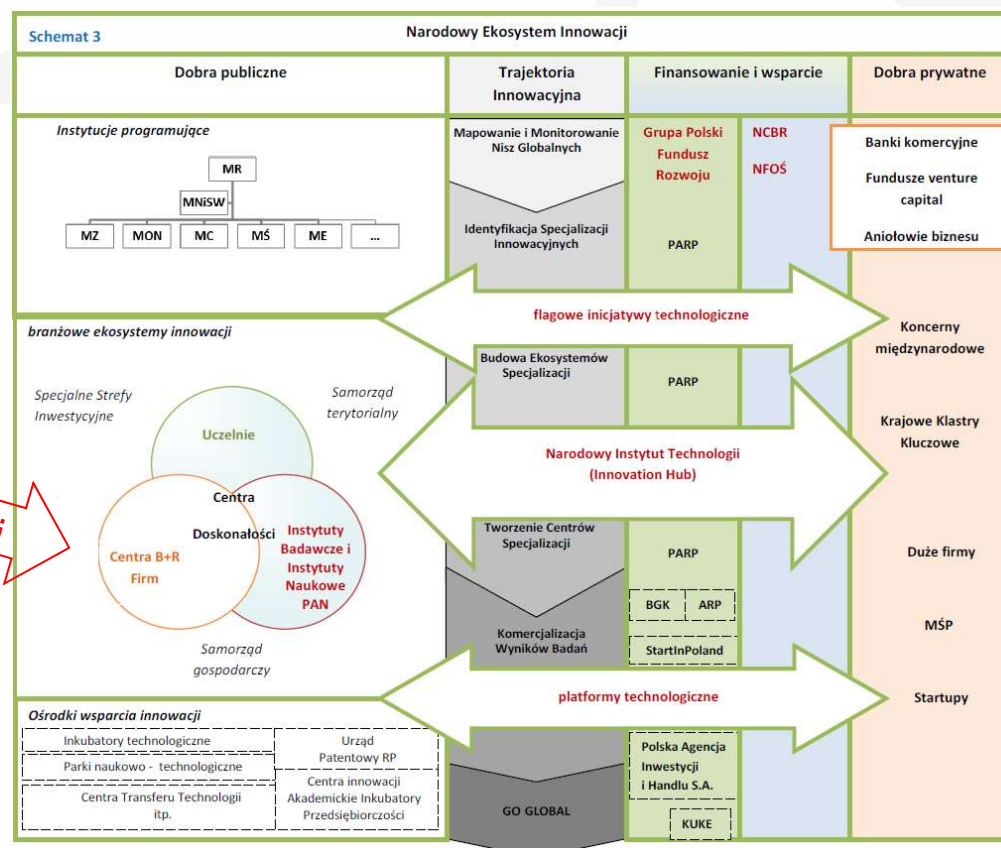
Schemat 3

Narodowy Ekosystem Innowacji

| Dobra publiczne | Trajektoria Innowacyjna | Finansowanie i wsparcie | Dobra prywatne |
|---|---|---|---|

Instytucje programujące

MR

MNiSW

MZ MON MC MŚ ME ...

Mapowanie i Monitorowanie Nisz Globalnych

Identyfikacja Specjalizacji Innowacyjnych

Grupa Polski Fundusz Rozwoju

PARP

NCBR

NFOŚ

Banki komercyjne

Fundusze venture capital

Aniołowie biznesu

flagowe inicjatywy technologiczne

Koncerny międzynarodowe

branżowe ekosystemy innowacji

Specjalne Strefy Inwestycyjne

Samorząd terytorialny

Uczelnie

Centra

Doskonałości

Centra B+R Firm

Instytuty Badawcze i Instytuty Naukowe PAN

Samorząd gospodarczy

Budowa Ekosystemów Specjalizacji

PARP

Krajowe Klastry Kluczowe

Narodowy Instytut Technologii (Innovation Hub)

Tworzenie Centrów Specjalizacji

PARP

BGK

ARP

Komercjalizacja Wyników Badań

StartInPoland

Duże firmy

MŚP

platformy technologiczne

Startupy

Ośrodki wsparcia innowacji

Inkubatory technologiczne

Parki naukowo - technologiczne

Centra Transferu Technologii itp.

Urząd Patentowy RP

Centra innowacji Akademickie Inkubatory Przedsiębiorczości

GO GLOBAL

Polska Agencja Inwestycji i Handlu S.A.

KUKE